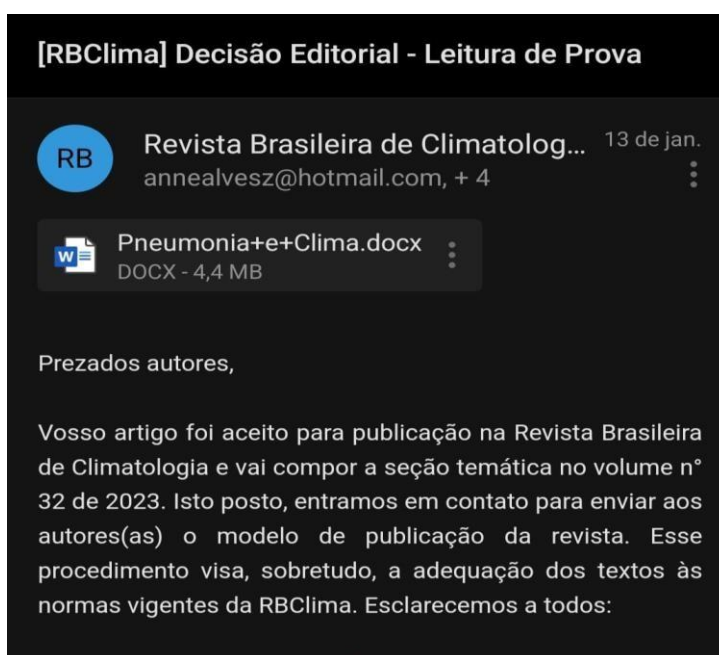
[RBClima] Decisão Editorial - Leitura de Prova

RB

Revista Brasileira de Climatolog...

13 de jan.

annealvesz@hotmail.com, + 4

Pneumonia+e+Clima.docx
DOCX - 4,4 MB

Prezados autores,

Vosso artigo foi aceito para publicação na Revista Brasileira de Climatologia e vai compor a seção temática no volume n° 32 de 2023. Isto posto, entramos em contato para enviar aos autores(as) o modelo de publicação da revista. Esse procedimento visa, sobretudo, a adequação dos textos às normas vigentes da RBClima. Esclarecemos a todos: